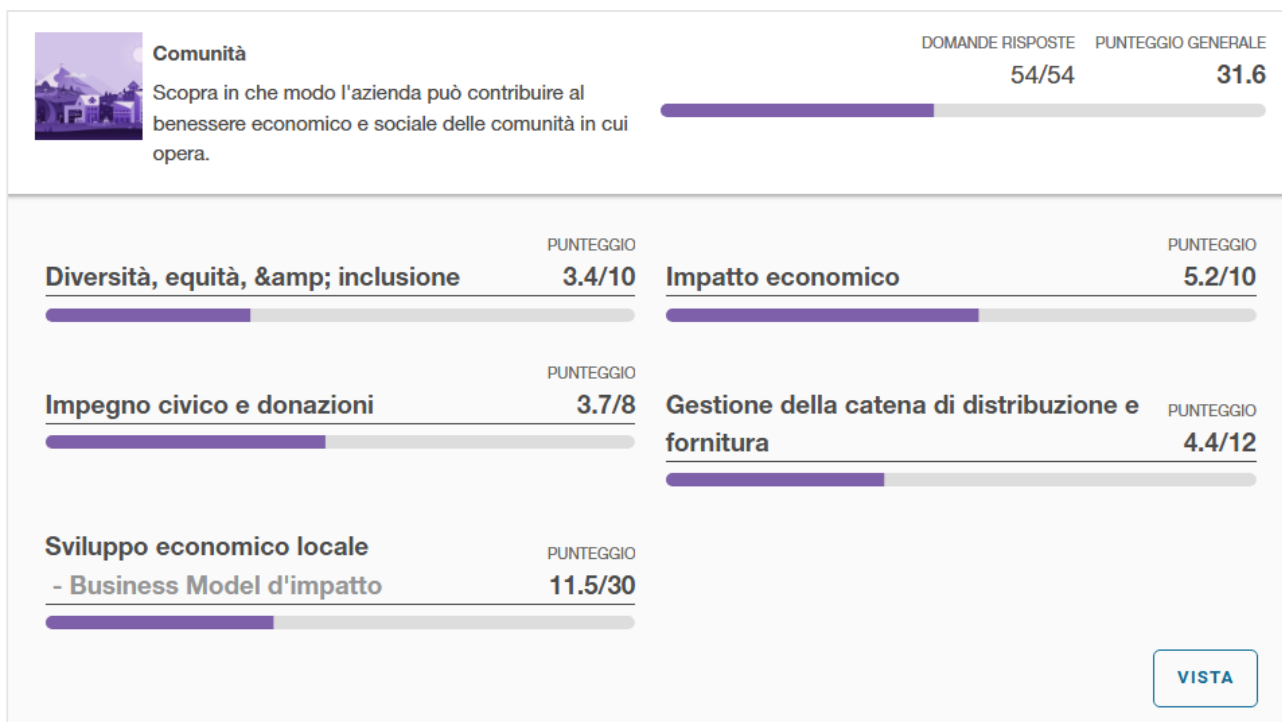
Comunità

Scopra in che modo l'azienda può contribuire al benessere economico e sociale delle comunità in cui opera.

DOMANDE RISPOSTE
54/54

PUNTEGGIO GENERALE
31.6

PUNTEGGIO
Diversità, equità, &amp; inclusione 3.4/10

PUNTEGGIO
Impatto economico 5.2/10

PUNTEGGIO
Impegno civico e donazioni 3.7/8

PUNTEGGIO
Gestione della catena di distribuzione e fornitura 4.4/12

PUNTEGGIO
Sviluppo economico locale - Business Model d'impatto 11.5/30

VISTA